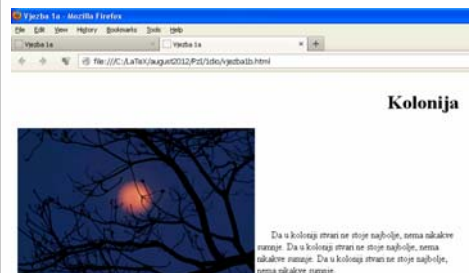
Vjezba 1a - Mozilla Firefox

File Edit View History Bookmarks Tools Help

Vjezba 1a

Vjezba 1a

+

file:///C:/LaTeX/august2012/PzI/1dio/vjezba1b.html

Kolonija

Da u koloniji stvari ne stoje najbolje, nema nikakve sumnje. Da u koloniji stvari ne stoje najbolje, nema nikakve sumnje. Da u koloniji stvari ne stoje najbolje, nema nikakve sumnje.